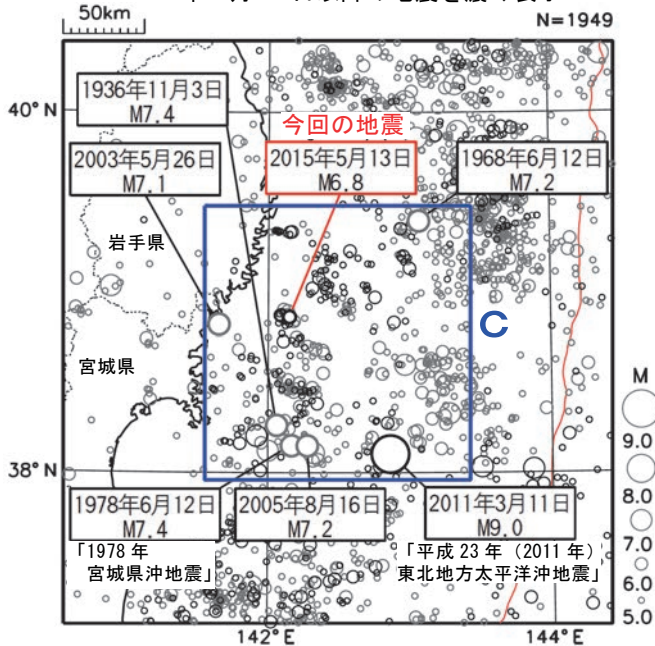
50km

N=1949

40° N

1936年11月3日
M7.4

今回の地震

2015年5月13日
M6.8

2003年5月26日
M7.1

1968年6月12日
M7.2

岩手県

C

宮城県

M

9.0

38° N

8.0

1978年6月12日
M7.4

2005年8月16日
M7.2

2011年3月11日
M9.0

7.0

「1978 年
宮城県沖地震」

「平成 23 年（2011 年）
東北地方太平洋沖地震」

6.0

5.0

142° E

144° E